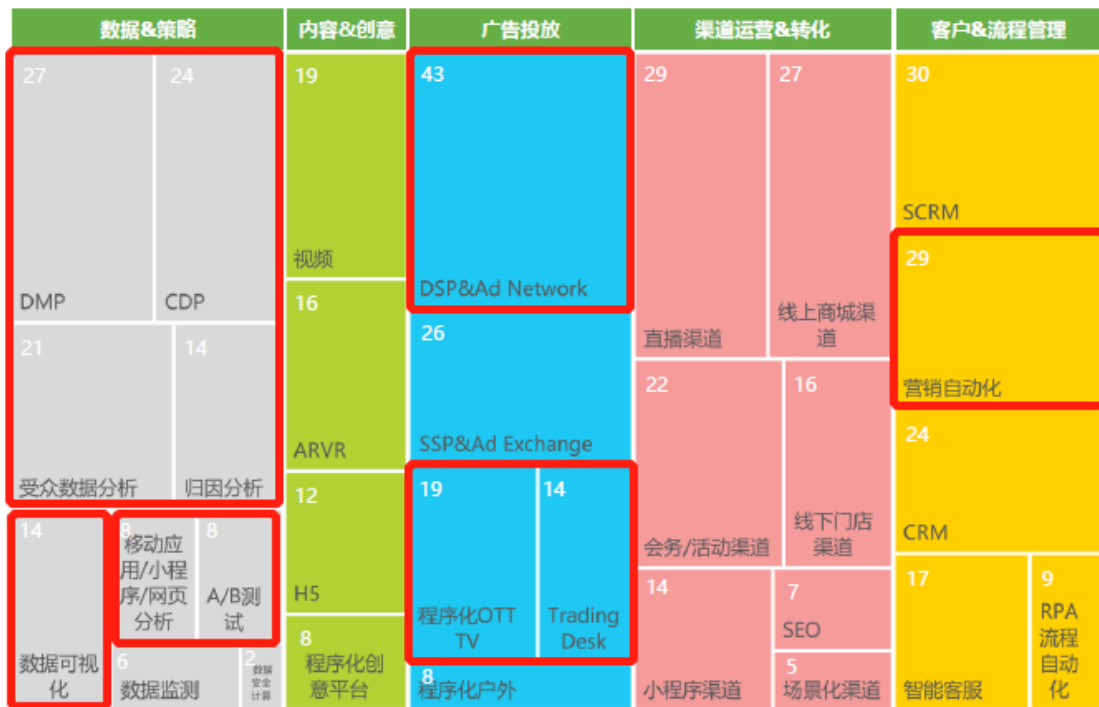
数据&策略

27
DMP

24
CDP

21
受众数据分析

14
归因分析

14
数据可视化

8
移动应用/小程序/网页分析

8
A/B测试

6
数据监测

2
数据安全计算

内容&创意

19
视频

16
ARVR

12
H5

8
程序化创意平台

广告投放

43
DSP&Ad Network

26
SSP&Ad Exchange

19
程序化OTT TV

14
Trading Desk

8
程序化户外

渠道运营&转化

29
直播渠道

27
线上商城渠道

22
会务/活动渠道

16
线下门店渠道

14
小程序渠道

7
SEO

5
场景化渠道

客户&流程管理

30
SCRM

29
营销自动化

24
CRM

17
智能客服

9
RPA流程自动化